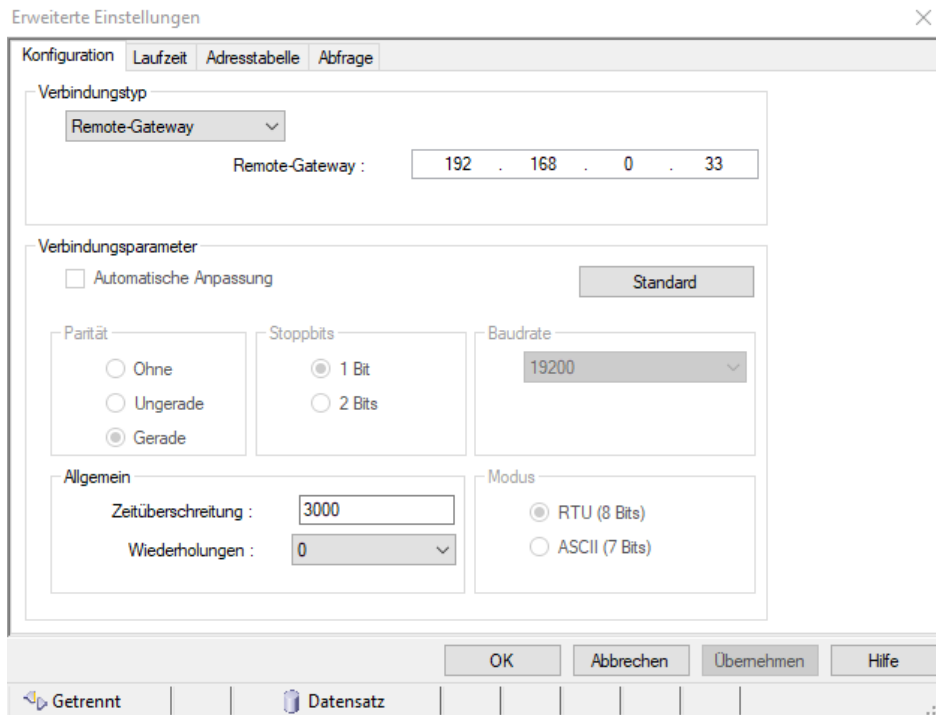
Erweiterte Einstellungen

Konfiguration | Laufzeit | Adresstabelle | Abfrage

Verbindungstyp

Remote-Gateway

Remote-Gateway : 192 . 168 . 0 . 33

Verbindungsparameter

Automatische Anpassung

Standard

Parität

Ohne

Ungerade

Gerade

Stoppbits

1 Bit

2 Bits

Baudrate

19200

Allgemein

Zeitüberschreitung : 3000

Wiederholungen : 0

Modus

RTU (8 Bits)

ASCII (7 Bits)

OK | Abbrechen | Übernehmen | Hilfe

Getrennt | Datensatz